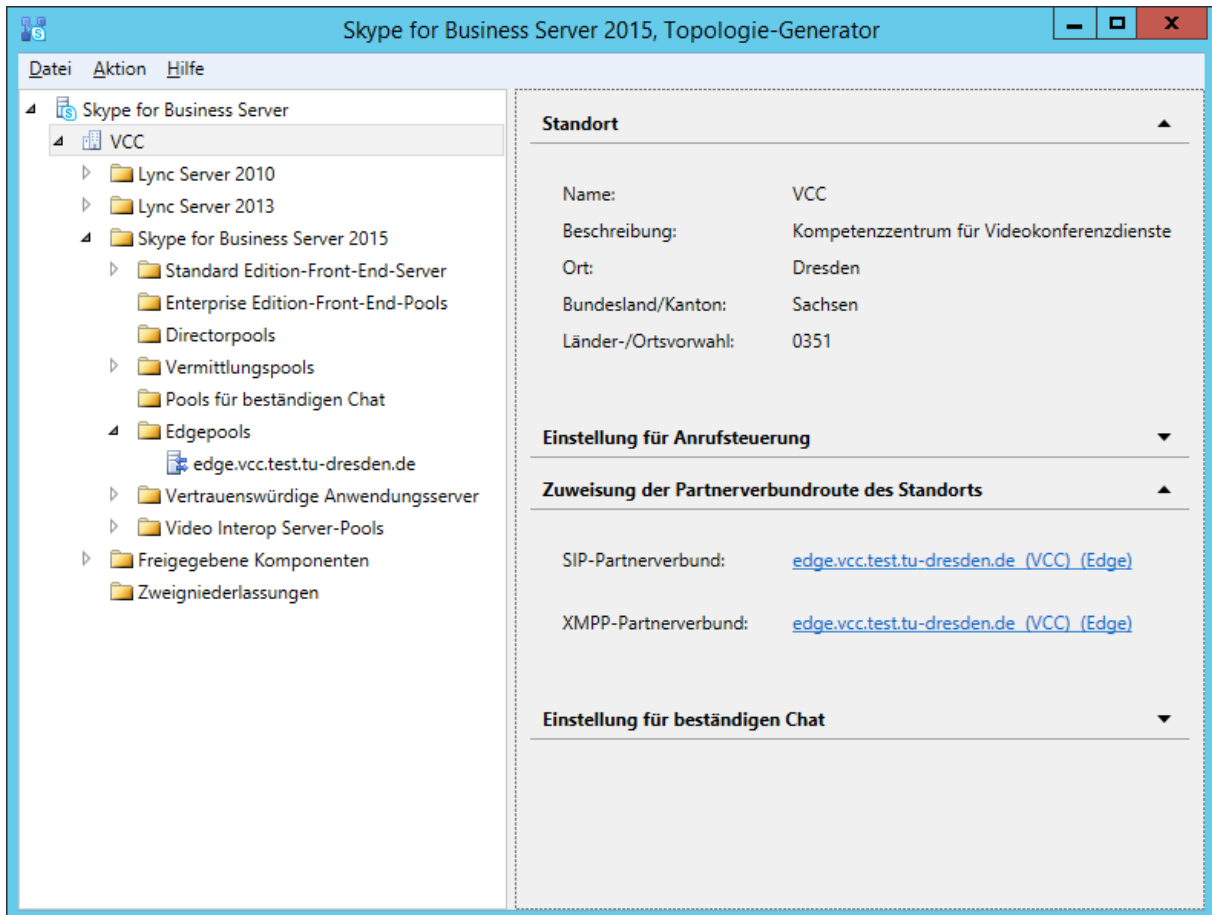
Skype for Business Server 2015, Topologie-Generator

Datei Aktion Hilfe

Skype for Business Server
VCC
Lync Server 2010
Lync Server 2013
Skype for Business Server 2015
Standard Edition-Front-End-Server
Enterprise Edition-Front-End-Pools
Directorpools
Vermittlungspools
Pools für beständigen Chat
Edgepools
edge.vcc.test.tu-dresden.de
Vertrauenswürdige Anwendungsserver
Video Interop Server-Pools
Freigegebene Komponenten
Zweigniederlassungen

Standort

Name: VCC
Beschreibung: Kompetenzzentrum für Videokonferenzdienste
Ort: Dresden
Bundesland/Kanton: Sachsen
Länder-/Ortsvorwahl: 0351

Einstellung für Anrufsteuerung

Zuweisung der Partnerverbundroute des Standorts

SIP-Partnerverbund: edge.vcc.test.tu-dresden.de (VCC) (Edge)

XMPP-Partnerverbund: edge.vcc.test.tu-dresden.de (VCC) (Edge)

Einstellung für beständigen Chat